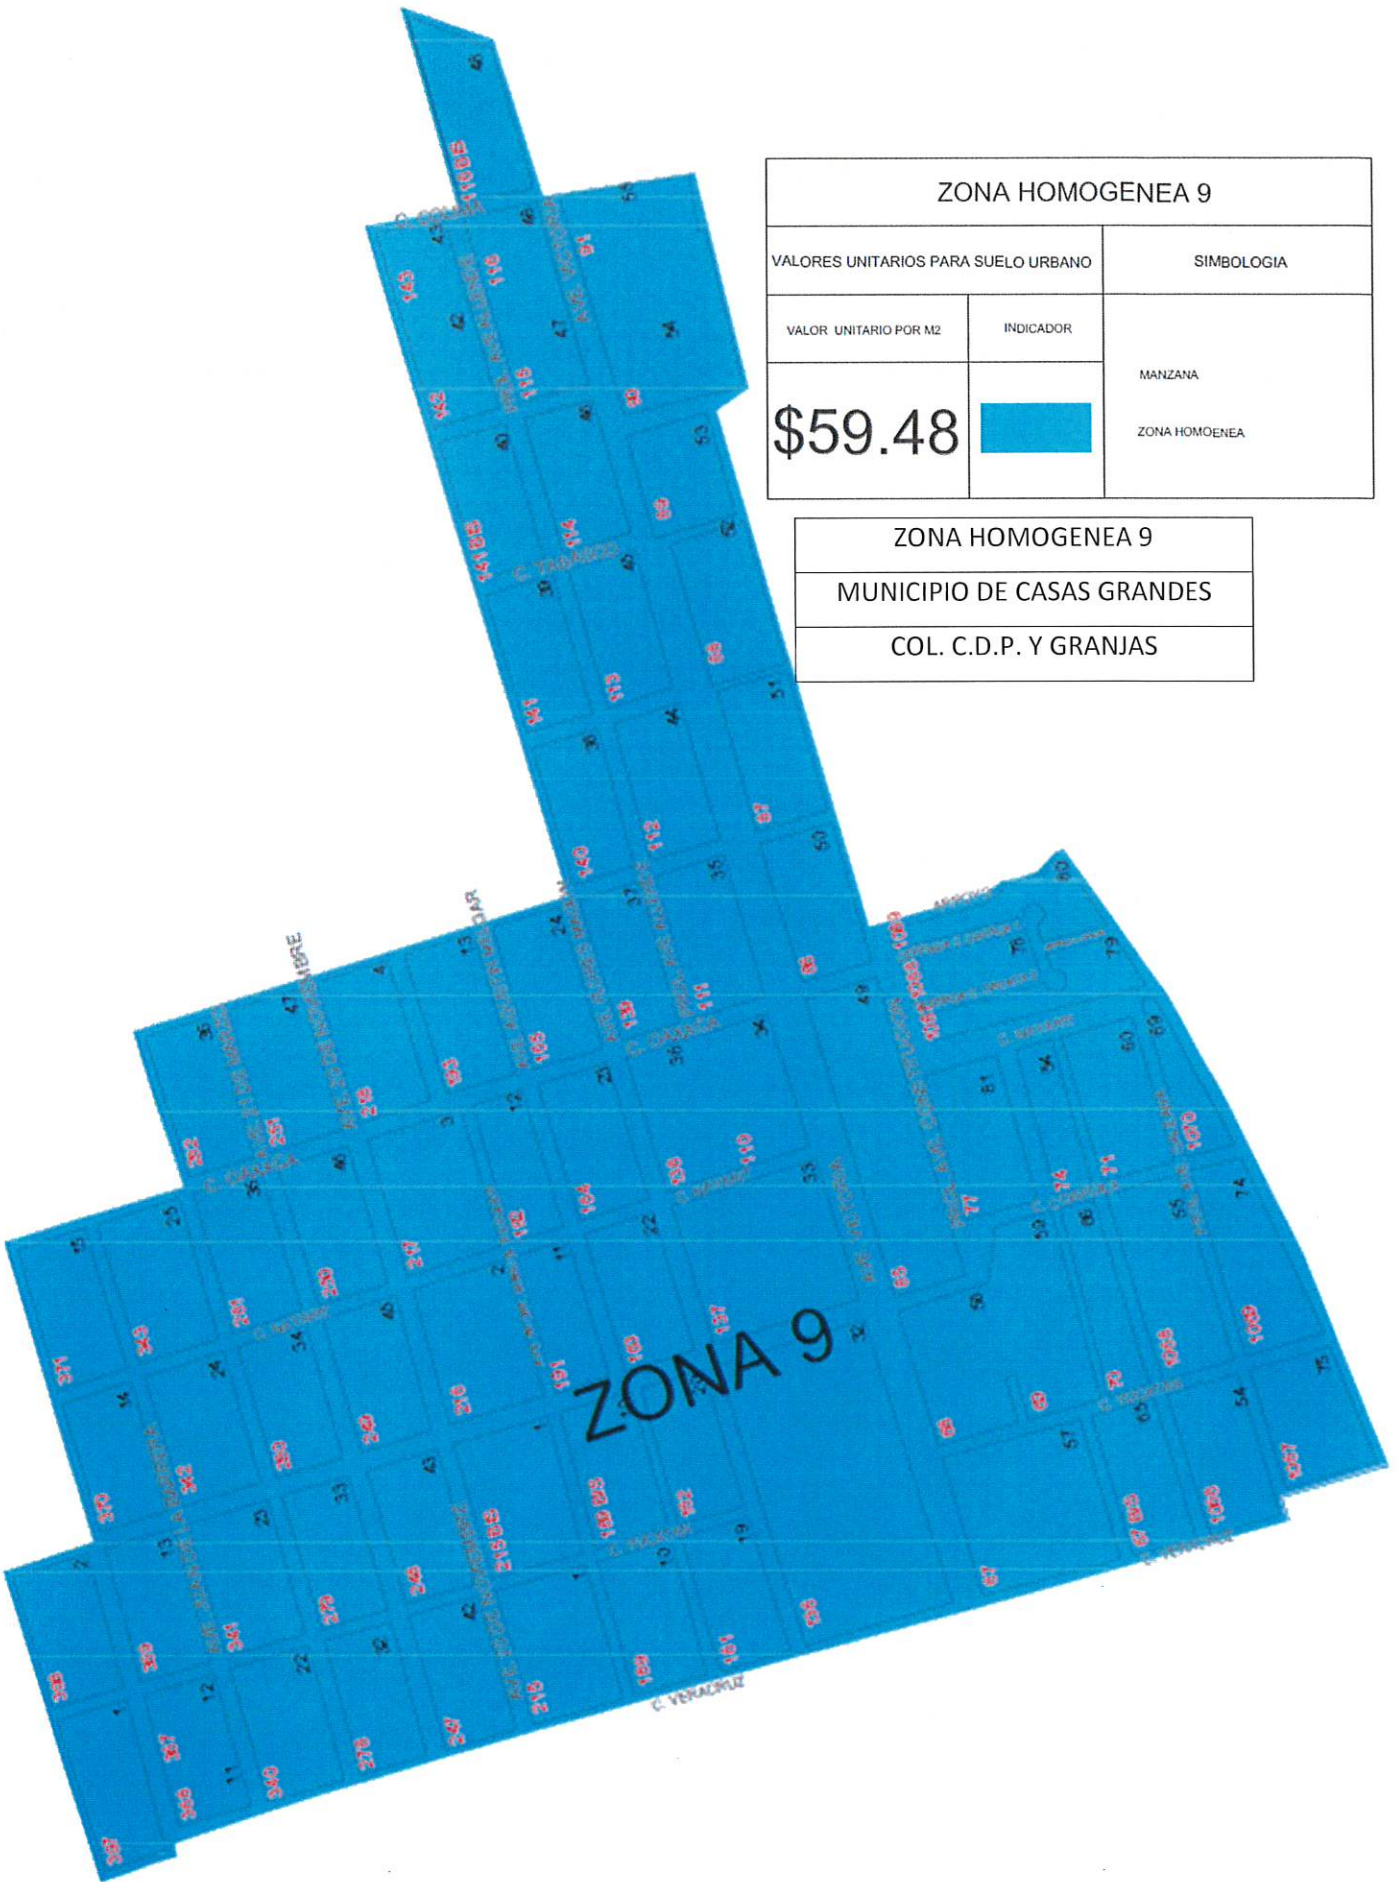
ZONA HOMOGENEA 9

| VALORES UNITARIOS PARA SUELO URBANO | | SIMBOLOGIA |
|---|---|---|
| VALOR UNITARIO POR M2 | INDICADOR | MANZANA |
| $59.48 | | ZONA HOMOENEA |

ZONA HOMOGENEA 9

MUNICIPIO DE CASAS GRANDES

COL. C.D.P. Y GRANJAS

ZONA 9

C. SONORA

AVE. ALDAMA

AVE. JUAREZ

C. TABASCO

C. OAXACA

C. CHIAPAS

C. SINALOA

C. MONTERREY

C. NAYARIT

C. VERACRUZ

AVE. 20 DE NOVIEMBRE

AVE. 16 DE SEPTIEMBRE

AVE. 5 DE MAYO

AVE. LA REFORMA

AVE. VICTORIA

AVE. CASAS GRANDES

AVE. AGUSTIN MELGAR

AVE. JUAN DE LA BARRERA

AVE. REVOLUCION

ARROYO